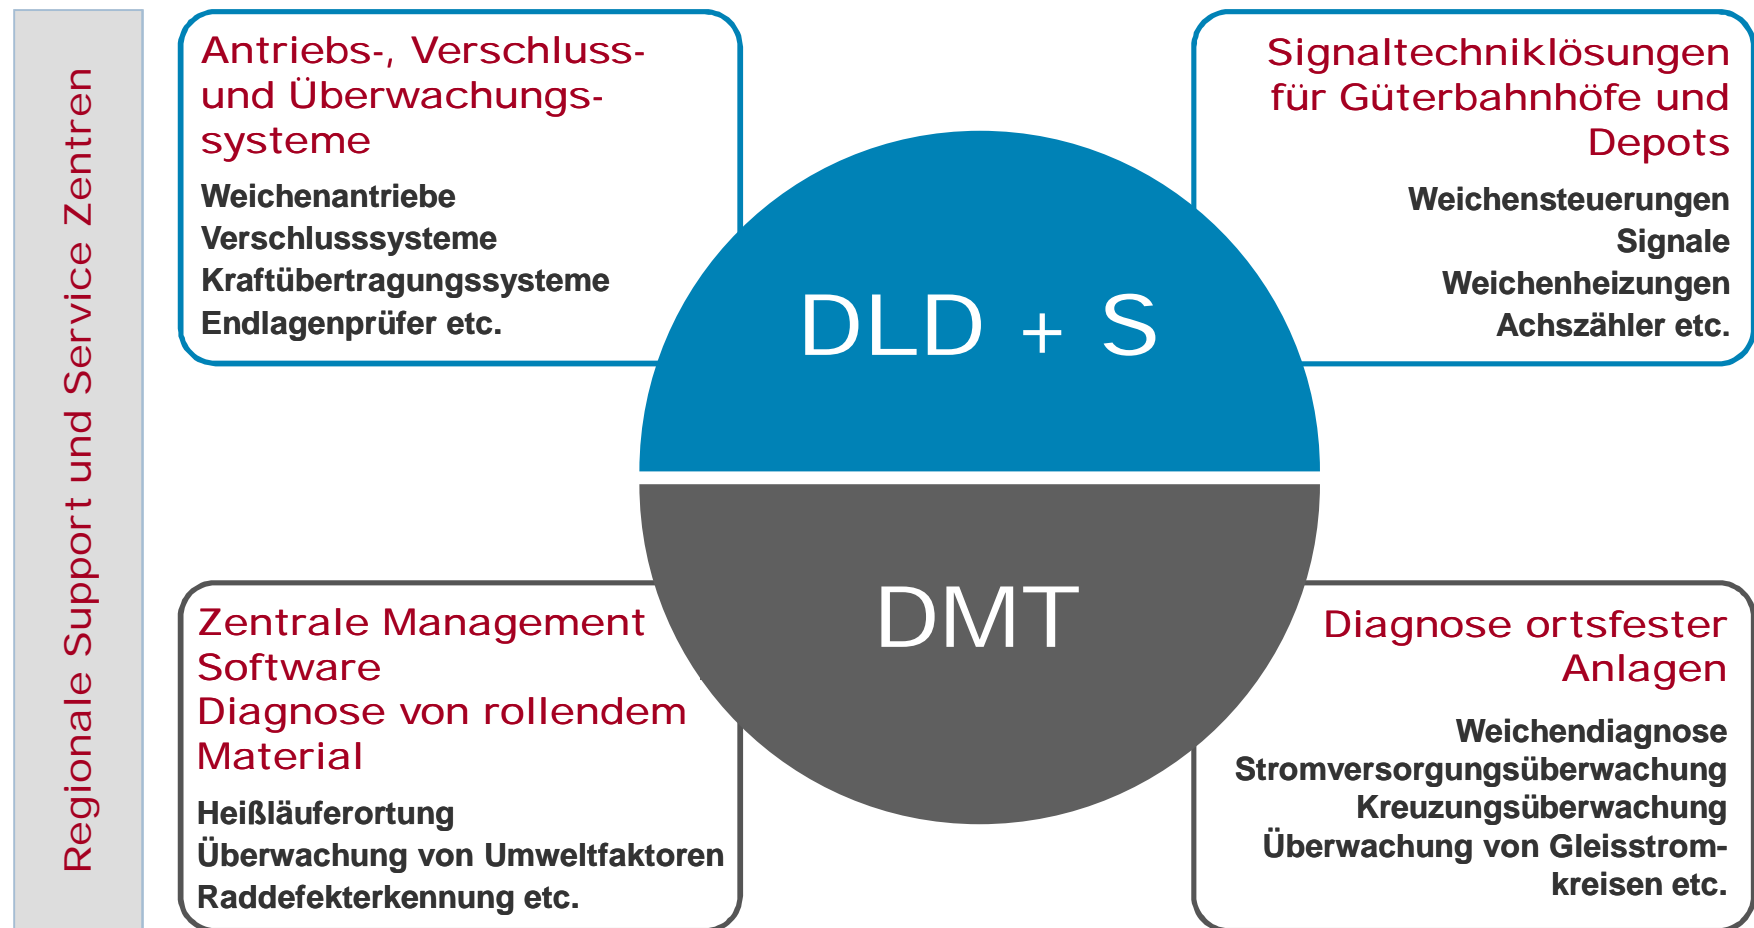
Regionale Support und Service Zentren

Antriebs-, Verschluss- und Überwachungssysteme

Weichenantriebe
Verschlusssysteme
Kraftübertragungssysteme
Endlagenprüfer etc.

Signaltechniklösungen für Güterbahnhöfe und Depots

Weichensteuerungen
Signale
Weichenheizungen
Achszähler etc.

DLD + S

DMT

Zentrale Management Software
Diagnose von rollendem Material

Heißläuferortung
Überwachung von Umweltfaktoren
Raddefekterkennung etc.

Diagnose ortsfester Anlagen

Weichendiagnose
Stromversorgungsüberwachung
Kreuzungsüberwachung
Überwachung von Gleisstromkreisen etc.